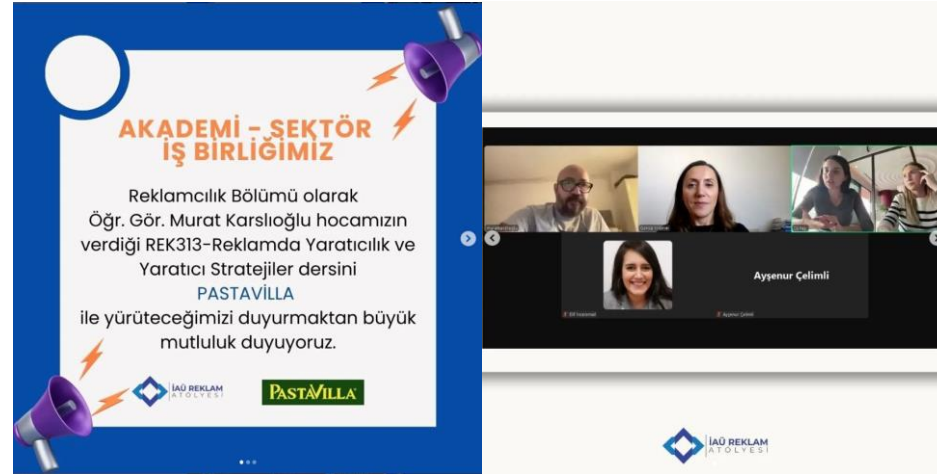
AKADEMİ - SEKTÖR İŞ BİRLİĞİMİZ

Reklamcılık Bölümü olarak Öğr. Gör. Murat Karslıoğlu hocamızın verdiği REK313-Reklamda Yaratıcılık ve Yaratıcı Stratejiler dersini PASTAVİLLA ile yürüteceğimizi duyurmaktan büyük mutluluk duyuyoruz.

İAÜ REKLAM ATÖLYESİ

PASTAVILLA

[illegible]

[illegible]

Ayşenur Çelimli

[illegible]

Ayşenur Çelimli

İAÜ REKLAM ATÖLYESİ